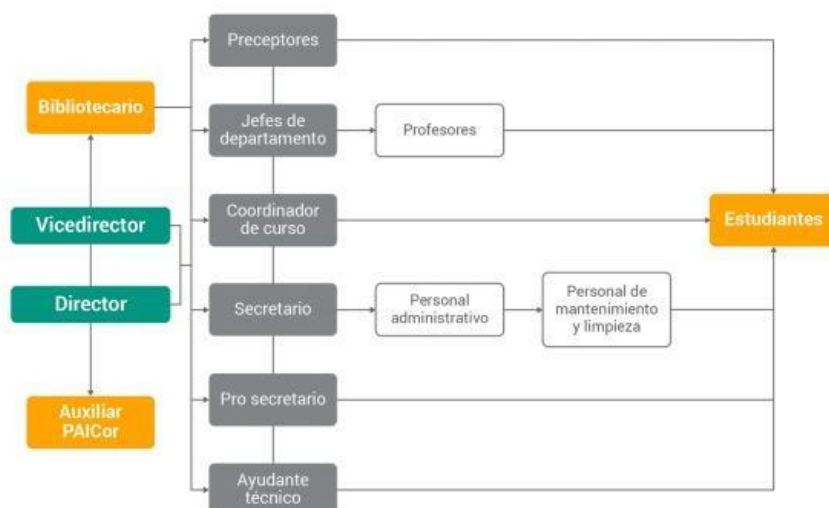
Bibliotecario

Vicedirector

Director

Auxiliar PAICor

Preceptores

Jefes de departamento

Profesores

Coordinador de curso

Secretario

Personal administrativo

Personal de mantenimiento y limpieza

Pro secretario

Ayudante técnico

Estudiantes